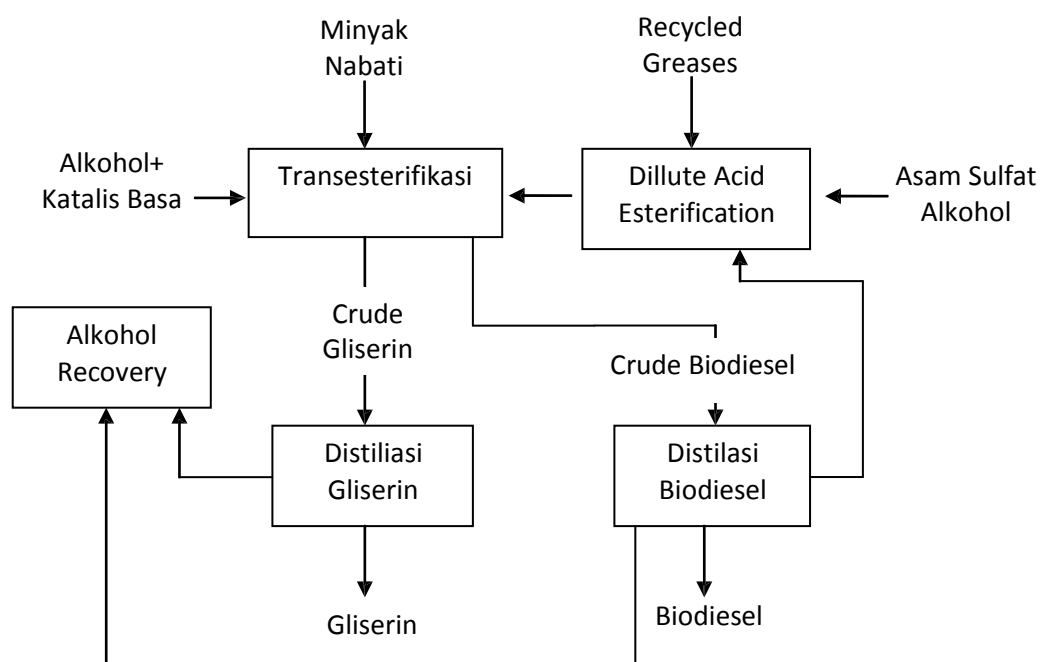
Minyak Nabati

Recycled Greases

Alkohol+ Katalis Basa

Transesterifikasi

Dillute Acid Esterification

Asam Sulfat Alkohol

Alkohol Recovery

Crude Gliserin

Crude Biodiesel

Distiliasi Gliserin

Distilasi Biodiesel

Gliserin

Biodiesel